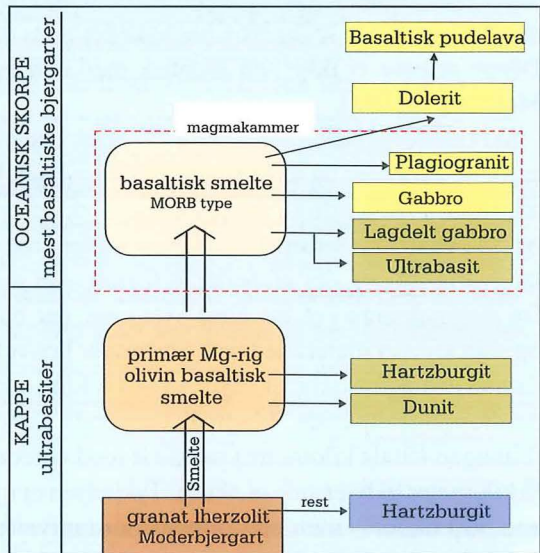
OCEANISK SKORPE
mest basaltiske bjergarter

Basaltisk pudelava

Dolerit

magmakammer

basaltisk smelte
MORB type

Plagiogranit

Gabbro

Lagdelt gabbro

Ultrabasit

KAPPE
ultrabasiter

primær Mg-rig olivin basaltisk smelte

Hartzburgit

Dunit

Smelte

granat lherzolit
Moderbjergart

rest

Hartzburgit